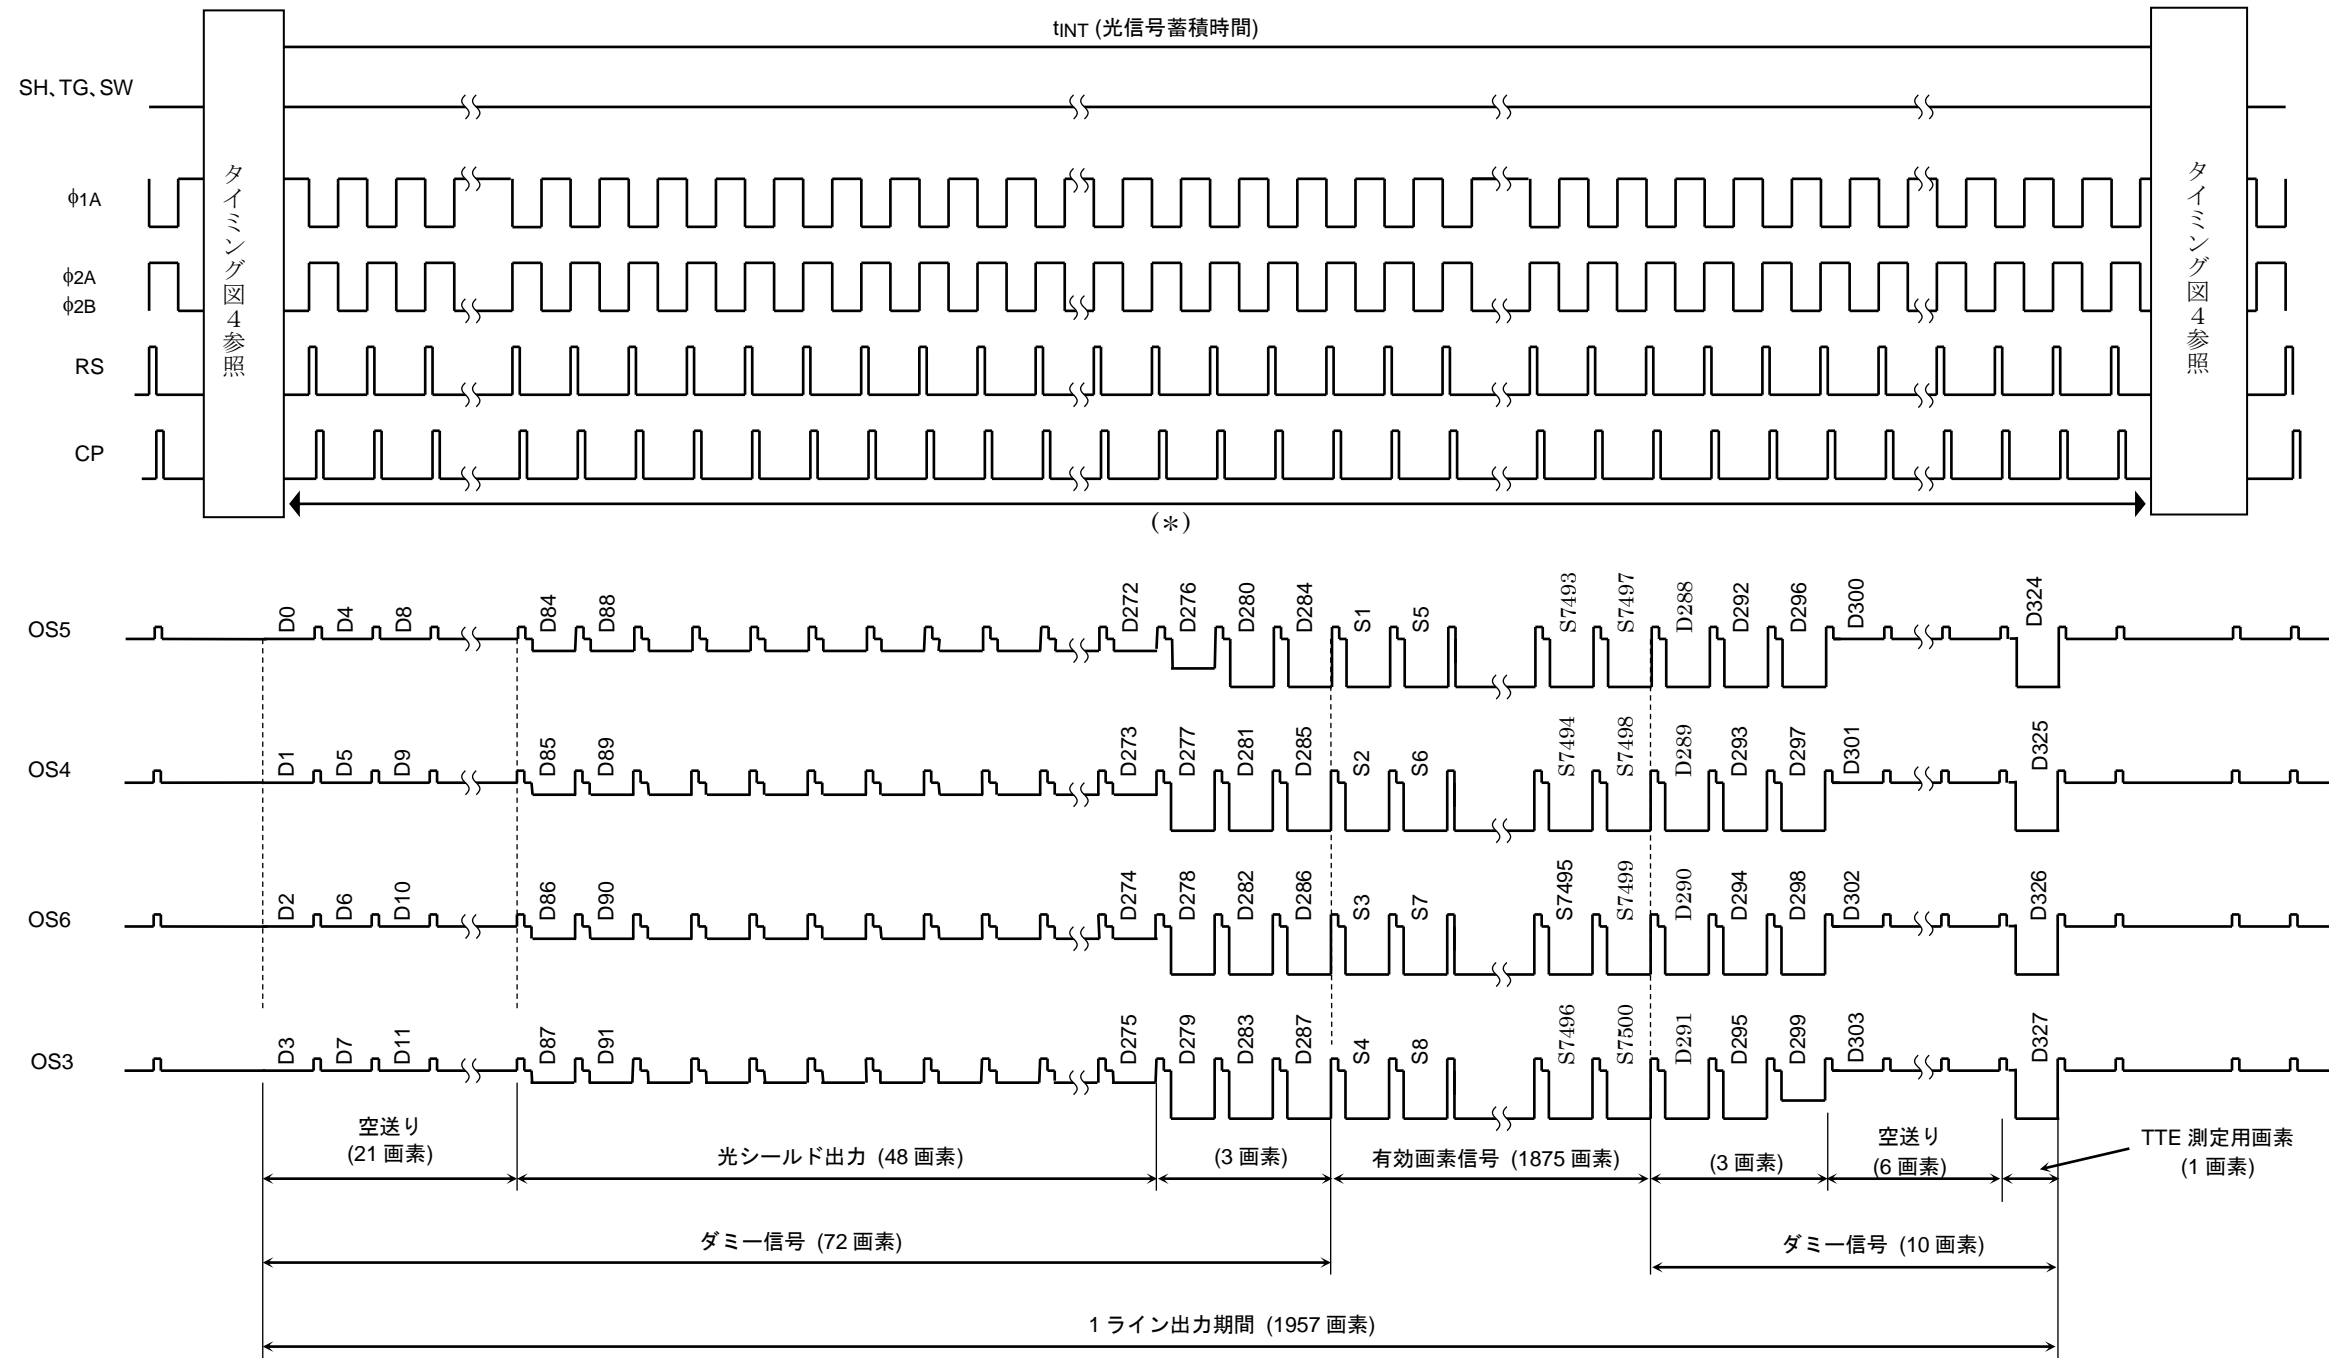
$t_{INT}$ (光信号蓄積時間)

SH、TG、SW

φ1A

φ2A
φ2B

RS

CP

タイミング図4参照

タイミング図4参照

(∗)

OS5
D0 D4 D8 D84 D88 D272 D276 D280 D284 S1 S5 S7493 S7497 D288 D292 D296 D300 D324

OS4
D1 D5 D9 D85 D89 D273 D277 D281 D285 S2 S6 S7494 S7498 D289 D293 D297 D301 D325

OS6
D2 D6 D10 D86 D90 D274 D278 D282 D286 S3 S7 S7495 S7499 D290 D294 D298 D302 D326

OS3
D3 D7 D11 D87 D91 D275 D279 D283 D287 S4 S8 S7496 S7500 D291 D295 D299 D303 D327

空送り
(21 画素)

光シールド出力 (48 画素)

(3 画素)

有効画素信号 (1875 画素)

(3 画素)

空送り
(6 画素)

TTE 測定用画素
(1 画素)

ダミー信号 (72 画素)

ダミー信号 (10 画素)

1 ライン出力期間 (1957 画素)